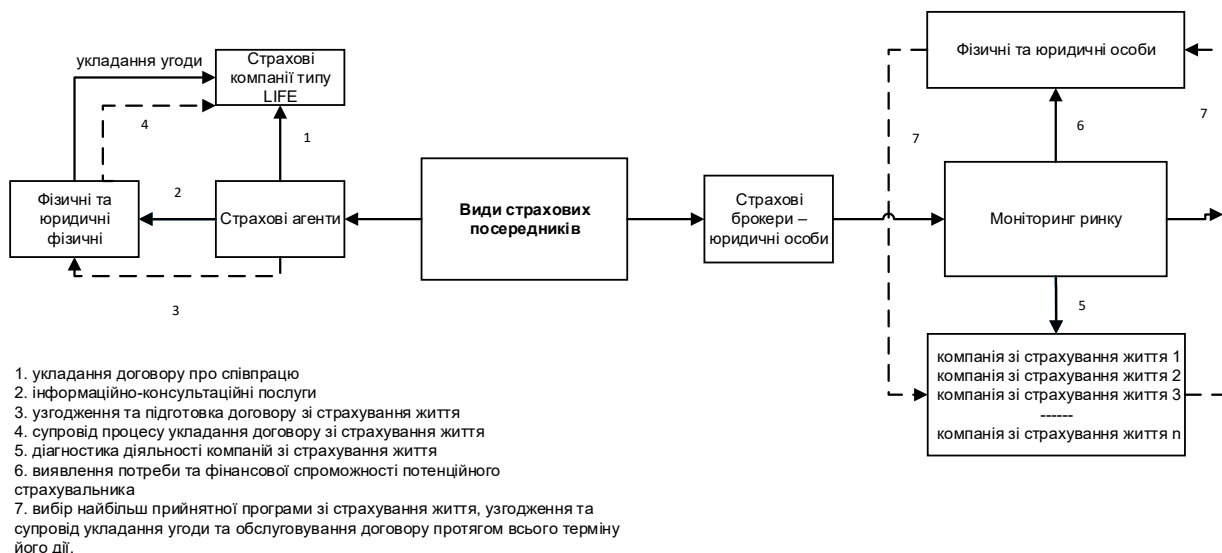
укладання угоди

Страхові компанії типу LIFE

4

1

Фізичні та юридичні фізичні

2

Страхові агенти

3

Види страхових посередників

Страхові брокери – юридичні особи

Фізичні та юридичні особи

7

6

7

Моніторинг ринку

5

компанія зі страхування життя 1
компанія зі страхування життя 2
компанія зі страхування життя 3
------
компанія зі страхування життя n

1. укладання договору про співпрацю
2. інформаційно-консультаційні послуги
3. узгодження та підготовка договору зі страхування життя
4. супровід процесу укладання договору зі страхування життя
5. діагностика діяльності компаній зі страхування життя
6. виявлення потреби та фінансової спроможності потенційного страхувальника
7. вибір найбільш прийнятної програми зі страхування життя, узгодження та супровід укладання угоди та обслуговування договору протягом всього терміну його дії.